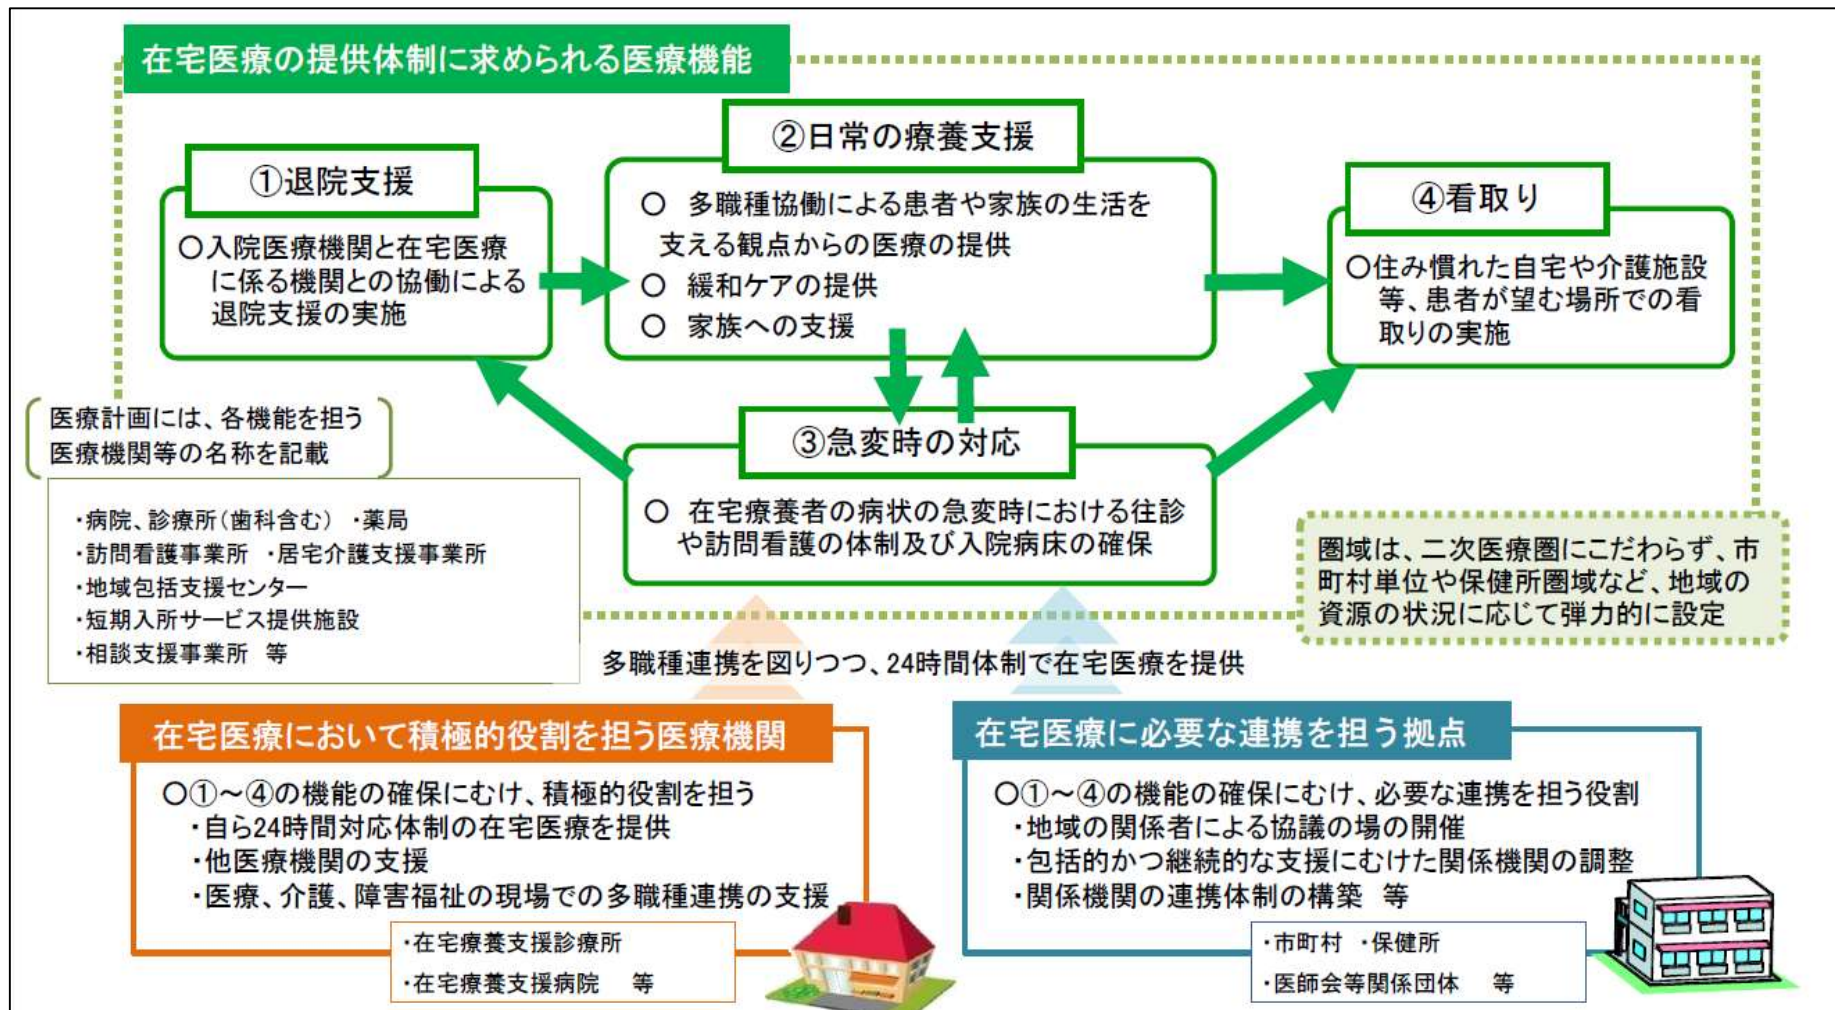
在宅医療の提供体制に求められる医療機能

①退院支援
○入院医療機関と在宅医療に係る機関との協働による退院支援の実施

②日常の療養支援
○ 多職種協働による患者や家族の生活を支える観点からの医療の提供
○ 緩和ケアの提供
○ 家族への支援

④看取り
○住み慣れた自宅や介護施設等、患者が望む場所での看取りの実施

医療計画には、各機能を担う医療機関等の名称を記載

・病院、診療所(歯科含む) ・薬局
・訪問看護事業所 ・居宅介護支援事業所
・地域包括支援センター
・短期入所サービス提供施設
・相談支援事業所 等

③急変時の対応
○ 在宅療養者の病状の急変時における往診や訪問看護の体制及び入院病床の確保

圏域は、二次医療圏にこだわらず、市町村単位や保健所圏域など、地域の資源の状況に応じて弾力的に設定

多職種連携を図りつつ、24時間体制で在宅医療を提供

在宅医療において積極的役割を担う医療機関
○①~④の機能の確保にむけ、積極的役割を担う
・自ら24時間対応体制の在宅医療を提供
・他医療機関の支援
・医療、介護、障害福祉の現場での多職種連携の支援

・在宅療養支援診療所
・在宅療養支援病院 等

在宅医療に必要な連携を担う拠点
○①~④の機能の確保にむけ、必要な連携を担う役割
・地域の関係者による協議の場の開催
・包括的かつ継続的な支援にむけた関係機関の調整
・関係機関の連携体制の構築 等

・市町村 ・保健所
・医師会等関係団体 等